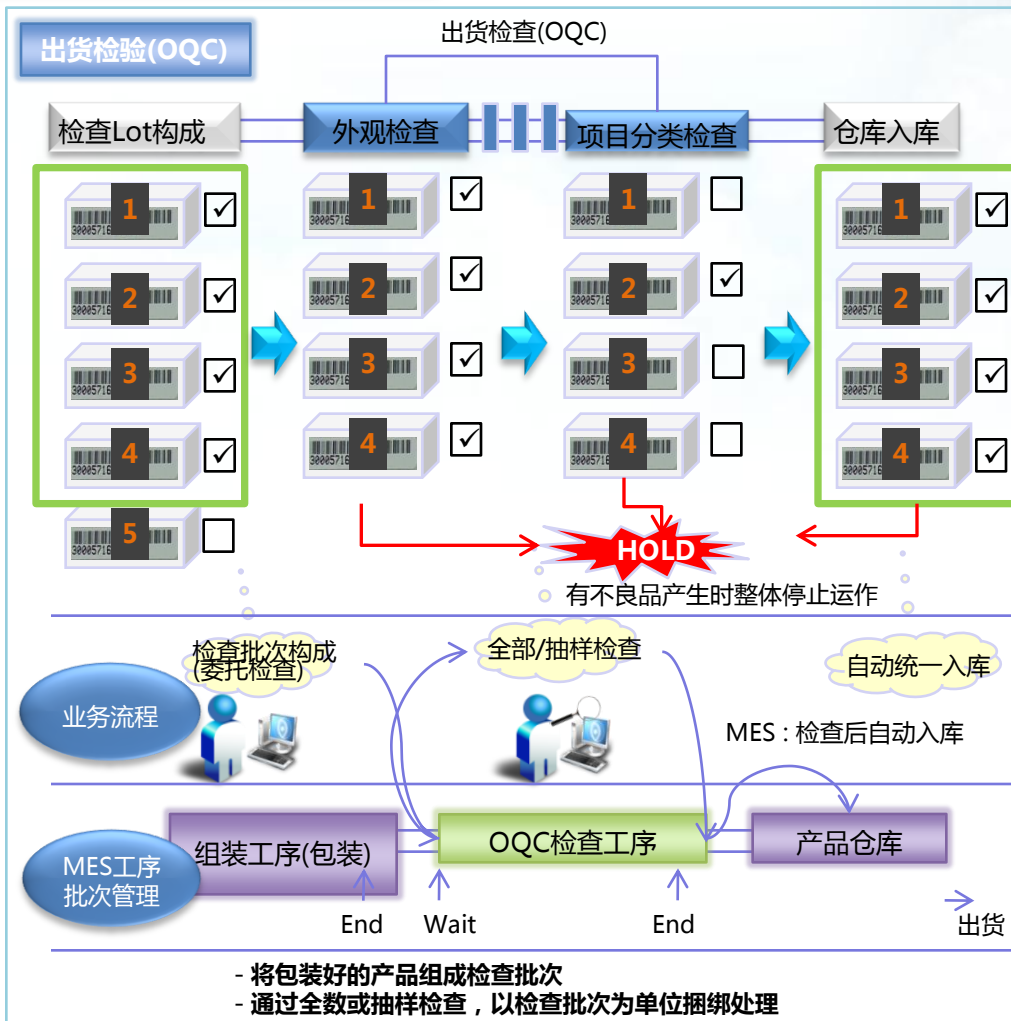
出货检验(OQC)

出货检查(OQC)

检查Lot构成

外观检查

项目分类检查

仓库入库

1 2 3 4 5

1 2 3 4

1 2 3 4

1 2 3 4

HOLD

有不良品产生时整体停止运作

检查批次构成(委托检查)

全部/抽样检查

自动统一入库

业务流程

MES：检查后自动入库

MES工序批次管理

组装工序(包装)

OQC检查工序

产品仓库

End

Wait

End

出货

- 将包装好的产品组成检查批次
- 通过全数或抽样检查，以检查批次为单位捆绑处理